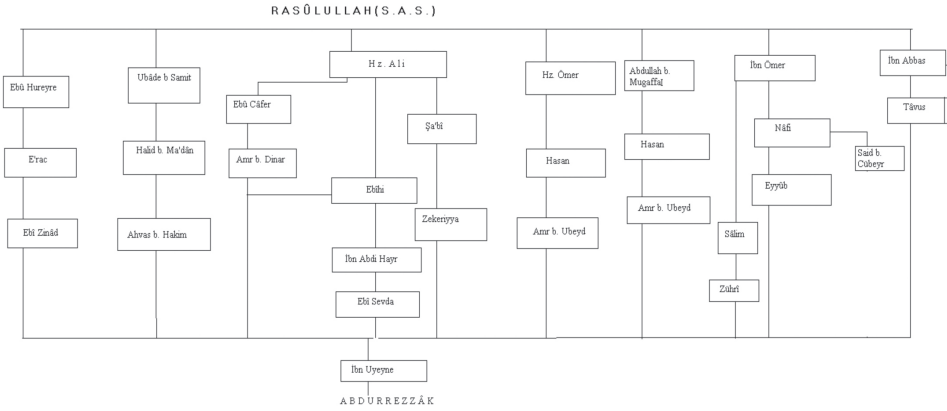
RASÛLULLAH(S.A.S.)

Ebû Hureyre

E'rac

Ebî Zinâd

Ubâde b Samit

Halid b. Ma'dân

Ahvas b. Hakim

Hz. Ali

Ebû Câfer

Amr b. Dinar

Ebîhi

İbn Abdi Hayr

Ebi Sevda

Şa'bî

Zekeriyya

Hz. Ömer

Hasan

Amr b. Ubeyd

Abdullah b. Mugaffal

Hasan

Amr b. Ubeyd

İbn Ömer

Nâfi

Eyyûb

Sâlim

Zührî

Said b. Cübeyr

İbn Abbas

Tâvus

İbn Uyeyne

ABDURREZZÂK